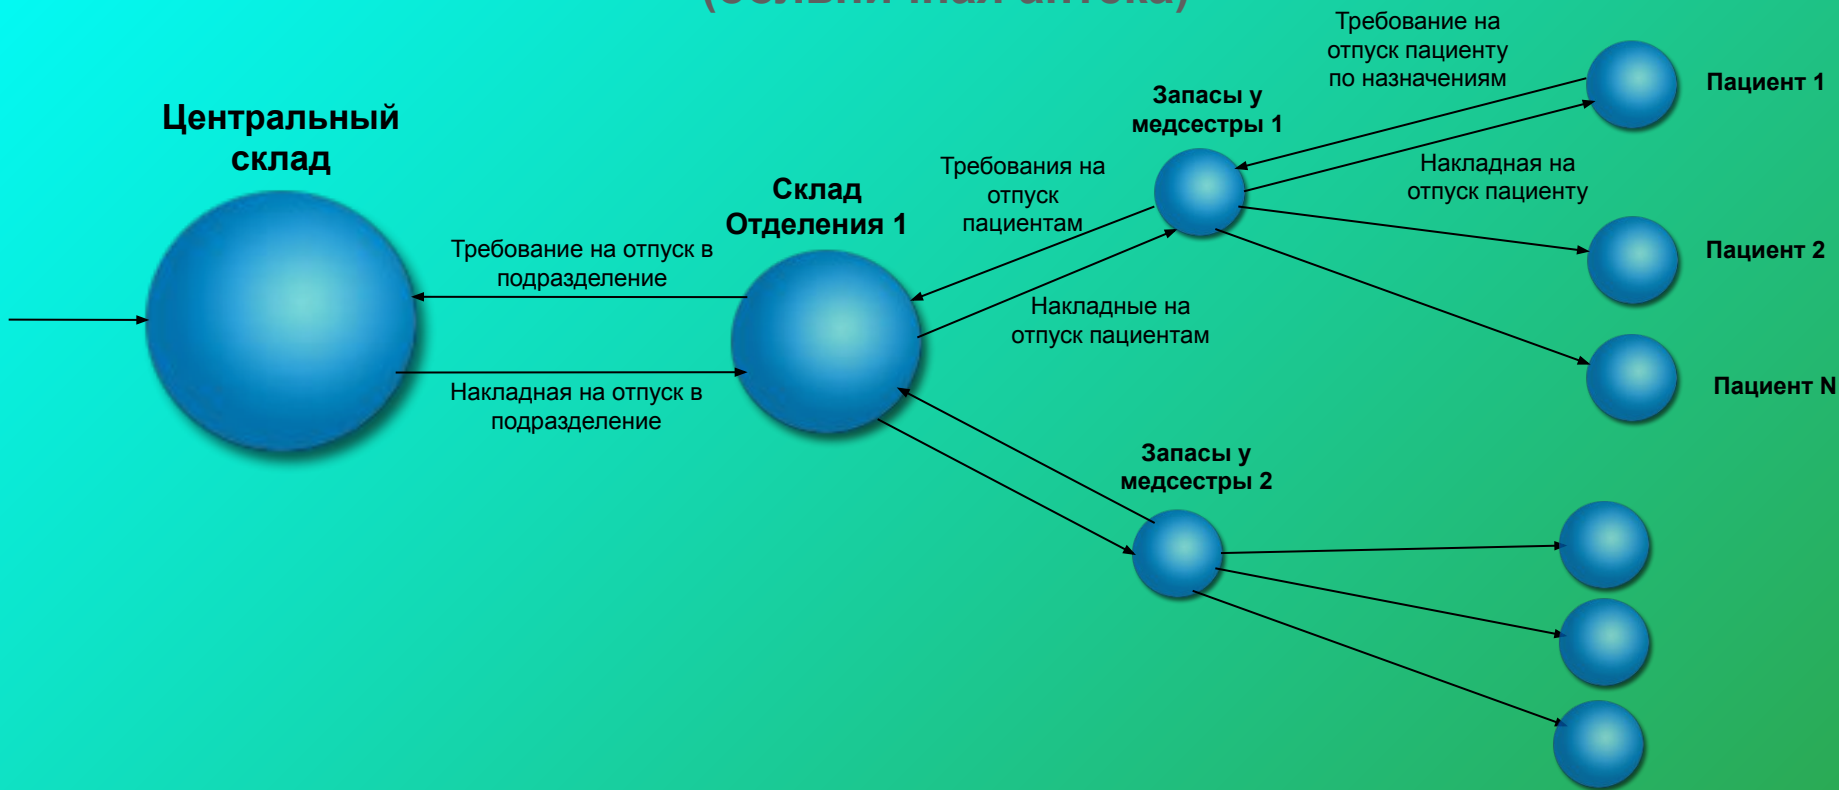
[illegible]

Центральный склад

Требование на отпуск в подразделение

Накладная на отпуск в подразделение

Склад Отделения 1

Требования на отпуск пациентам

Накладные на отпуск пациентам

Запасы у медсестры 1

Требование на отпуск пациенту по назначениям

Накладная на отпуск пациенту

Пациент 1

Пациент 2

Пациент N

Запасы у медсестры 2